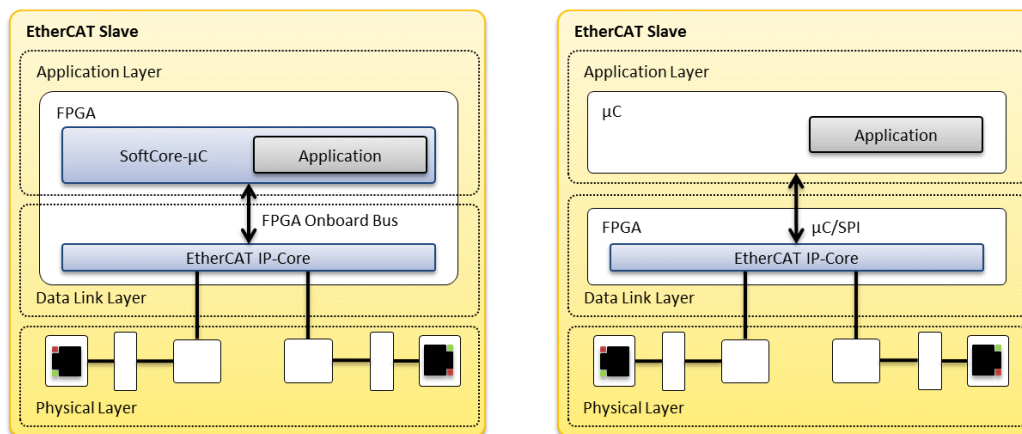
EtherCAT Slave

Application Layer

FPGA

SoftCore-µC

Application

FPGA Onboard Bus

EtherCAT IP-Core

Data Link Layer

Physical Layer

EtherCAT Slave

Application Layer

µC

Application

FPGA

µC/SPI

EtherCAT IP-Core

Data Link Layer

Physical Layer